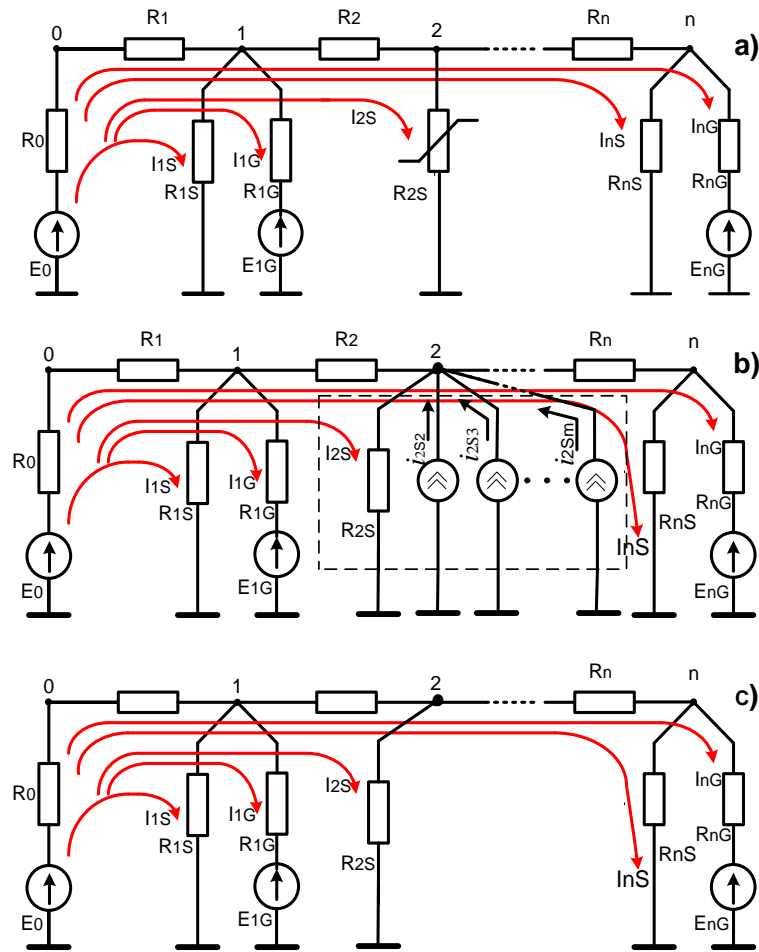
0
R1
1
R2
2
Rn
n
a)
R0
I2S
InS
InG
I1S
I1G
R1S
R1G
R2S
RnS
RnG
E0
E1G
EnG

0
R1
1
R2
2
Rn
n
b)
R0
I2S
$i_{2S2}$
$i_{2S3}$
$i_{2Sm}$
InG
I1S
I1G
R1S
R1G
R2S
RnG
InS
RnS
E0
E1G
EnG

0
1
2
Rn
n
c)
R0
I2S
InG
I1S
I1G
R1S
R1G
R2S
RnG
InS
RnS
E0
E1G
EnG